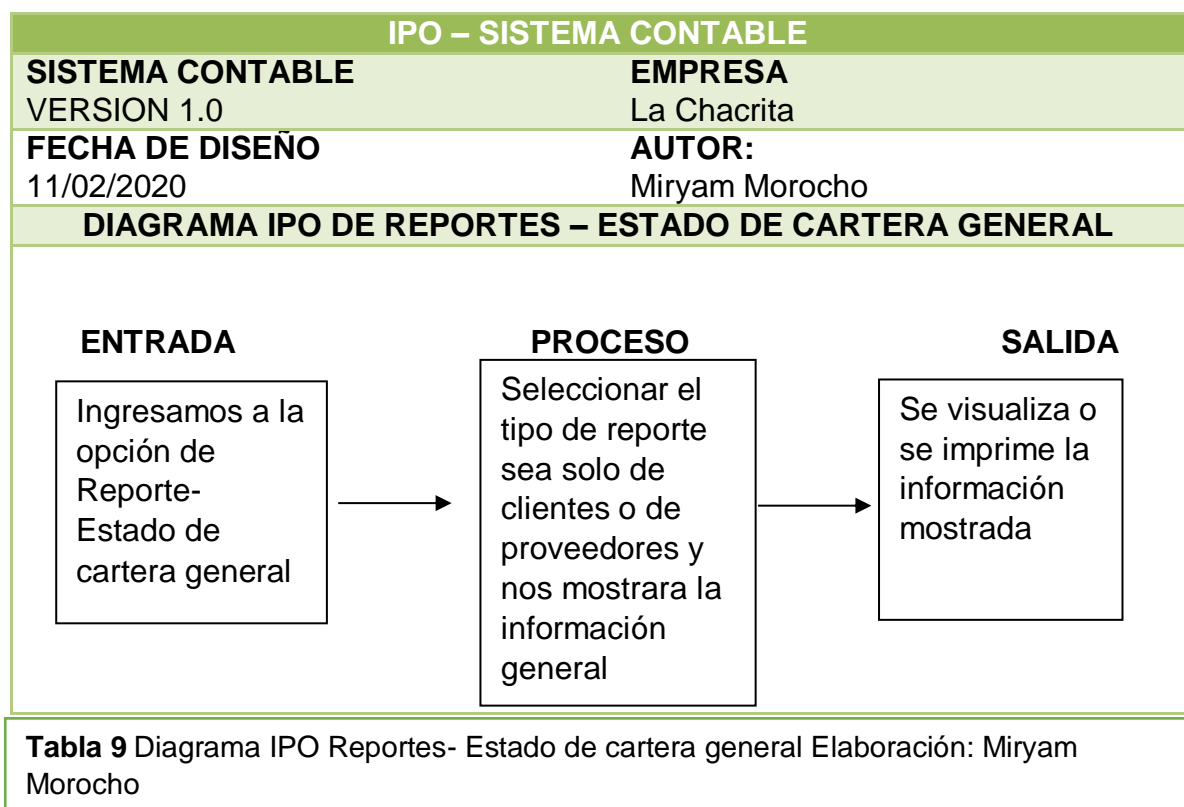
IPO – SISTEMA CONTABLE

| SISTEMA CONTABLE | EMPRESA |
|---|---|
| VERSION 1.0 | La Chacrita |
| FECHA DE DISEÑO | AUTOR: |
| 11/02/2020 | Miryam Morocho |

DIAGRAMA IPO DE REPORTES – ESTADO DE CARTERA GENERAL

ENTRADA

Ingresamos a la opción de Reporte-Estado de cartera general

PROCESO

Seleccionar el tipo de reporte sea solo de clientes o de proveedores y nos mostrara la información general

SALIDA

Se visualiza o se imprime la información mostrada

**Tabla 9** Diagrama IPO Reportes- Estado de cartera general Elaboración: Miryam Morocho